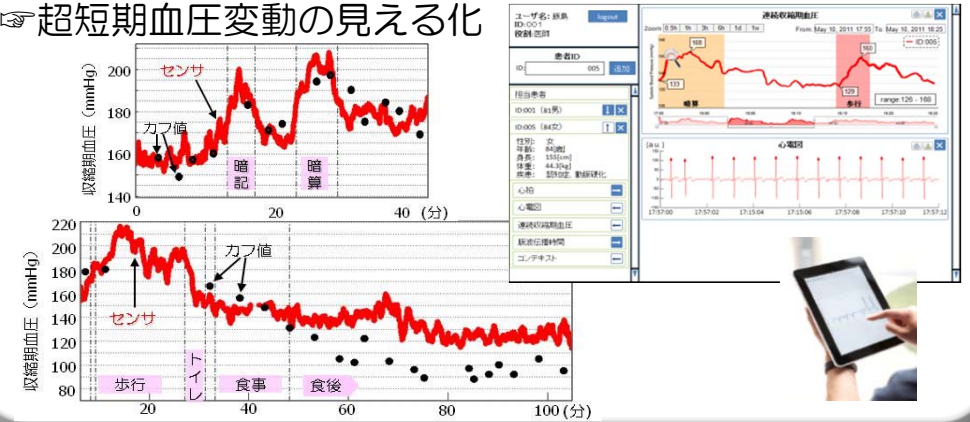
☞超短期血圧変動の見える化

収縮期血圧（mmHg）
200
180
160
140
センサ
カフ値
暗記
暗算
0
20
40（分）

収縮期血圧（mmHg）
220
200
180
160
140
120
100
80
センサ
カフ値
歩行
トイレ
食事
食後
20
40
60
80
100（分）

ユーザ名: 話具
ID: 001
役割: 医師
logout

患者ID
ID: 005 追加

担当患者
ID:001（81男）
ID:005（84女）
性別: 女
年齢: 84[歳]
身長: 155[cm]
体重: 44.3[kg]
疾患: 認知症, 動脈硬化
心拍
心電図
連続収縮期血圧
脈波伝播時間
コンテキスト

連続収縮期血圧
Zoom 0.5h 1h 3h 6h 1d 1w
From: May 10, 2011 17:55 To: May 10, 2011 18:25
ID:005
168
133
160
129
暗算
歩行
range: 126 - 168

心電図
[a.u.]
17:57:00
17:57:02
17:57:04
17:57:06
17:57:08
17:57:10
17:57:12